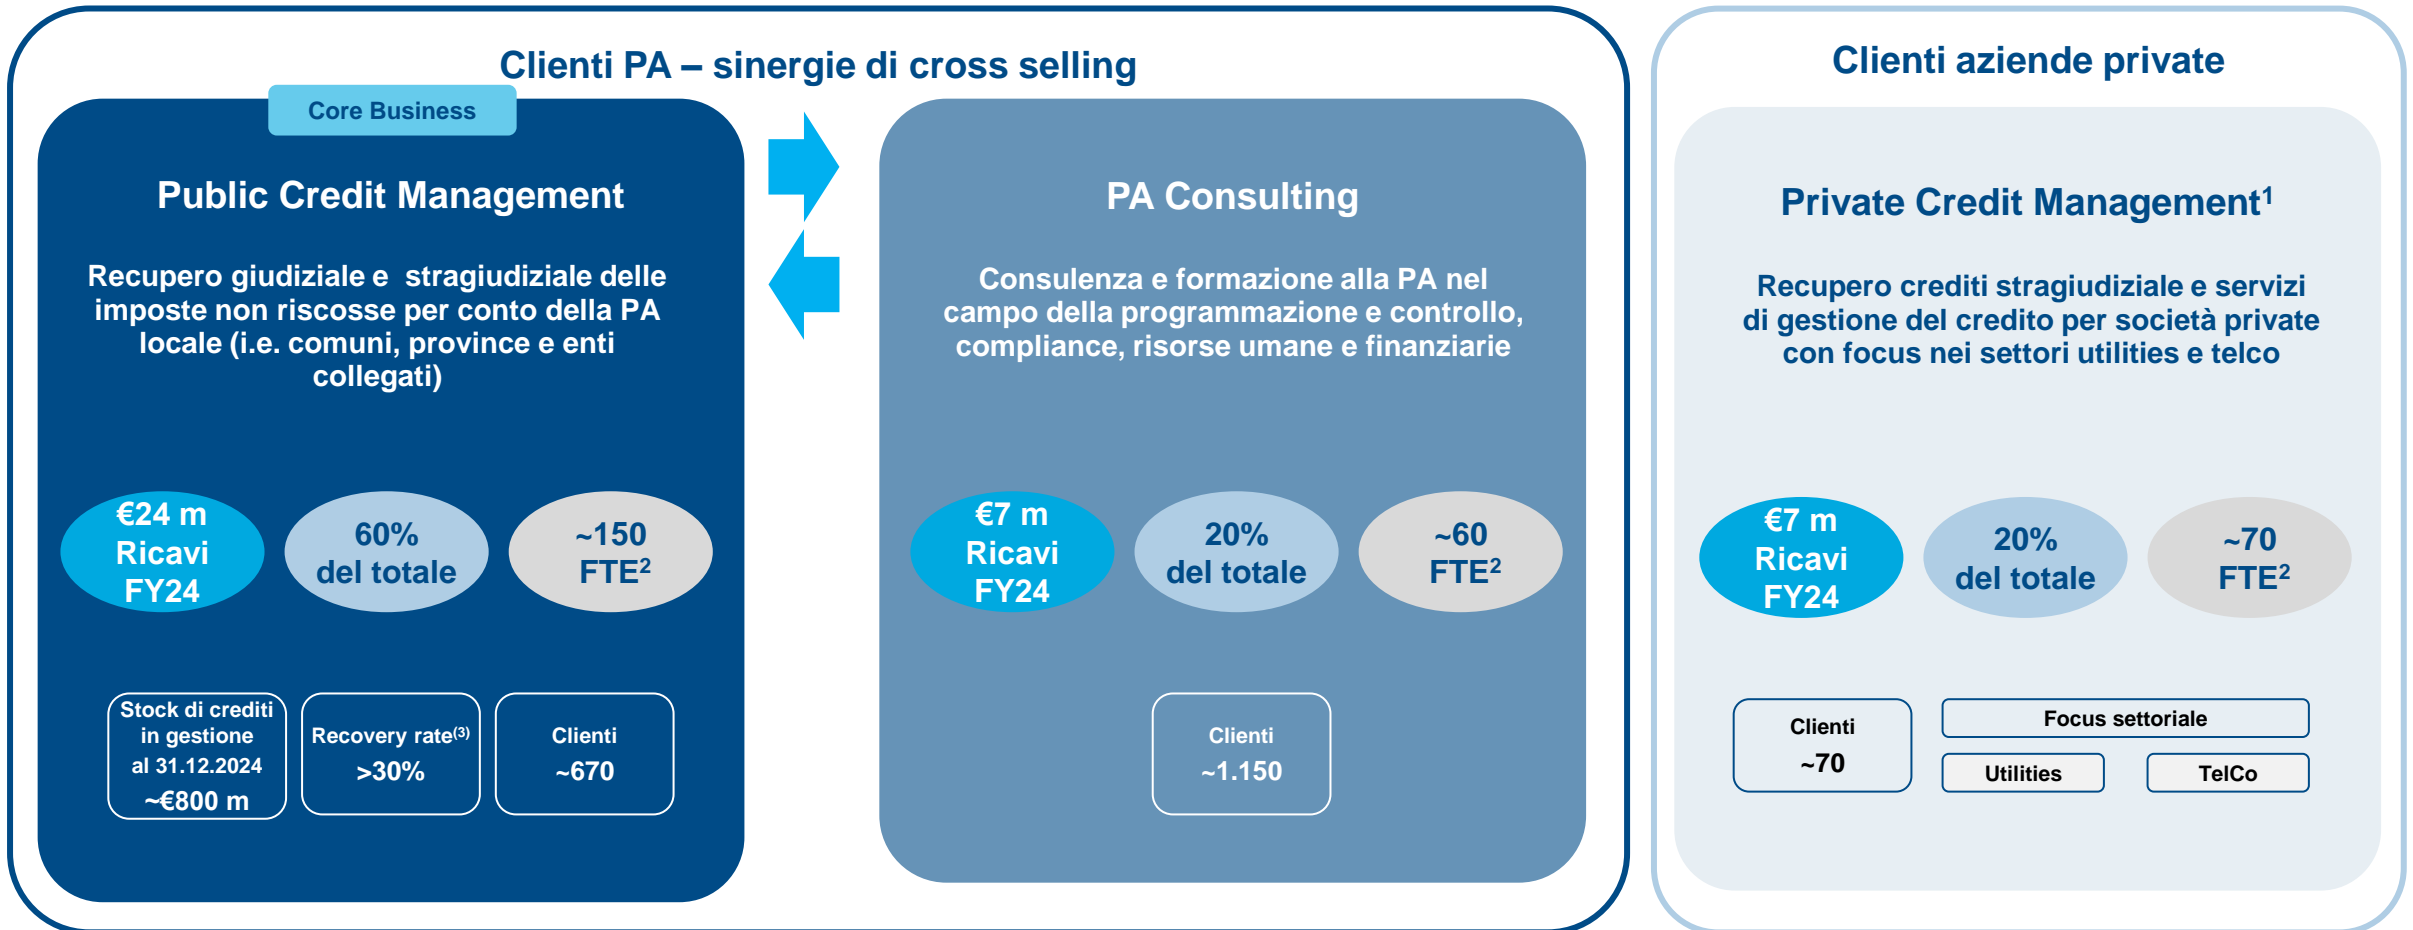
Clienti PA – sinergie di cross selling

Core Business

Public Credit Management

Recupero giudiziale e stragiudiziale delle imposte non riscosse per conto della PA locale (i.e. comuni, province e enti collegati)

€24 m Ricavi FY24

60% del totale

~150 FTE$^2$

Stock di crediti in gestione al 31.12.2024 ~€800 m

Recovery rate$^{(3)}$ >30%

Clienti ~670

PA Consulting

Consulenza e formazione alla PA nel campo della programmazione e controllo, compliance, risorse umane e finanziarie

€7 m Ricavi FY24

20% del totale

~60 FTE$^2$

Clienti ~1.150

Clienti aziende private

Private Credit Management$^1$

Recupero crediti stragiudiziale e servizi di gestione del credito per società private con focus nei settori utilities e telco

€7 m Ricavi FY24

20% del totale

~70 FTE$^2$

Clienti ~70

Focus settoriale

Utilities

TelCo